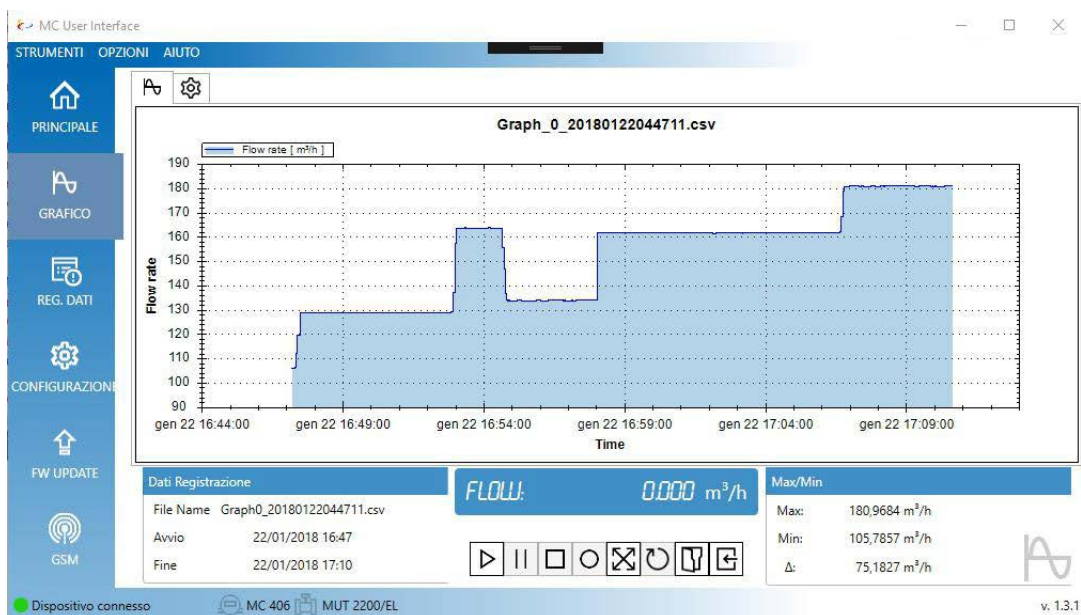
MC User Interface

STRUMENTI OPZIONI AIUTO

PRINCIPALE

GRAFICO

REG. DATI

CONFIGURAZIONE

FW UPDATE

GSM

Graph_0_20180122044711.csv

Flow rate [ $m^3/h$ ]

Flow rate

190
180
170
160
150
140
130
120
110
100
90

gen 22 16:44:00 gen 22 16:49:00 gen 22 16:54:00 gen 22 16:59:00 gen 22 17:04:00 gen 22 17:09:00

Time

Dati Registrazione

File Name Graph0_20180122044711.csv

Avvio 22/01/2018 16:47

Fine 22/01/2018 17:10

FLOW: 0,000 $m^3/h$

Max/Min

Max: 180,9684 $m^3/h$

Min: 105,7857 $m^3/h$

Δ: 75,1827 $m^3/h$

Dispositivo connesso MC 406 MUT 2200/EL

v. 1.3.1